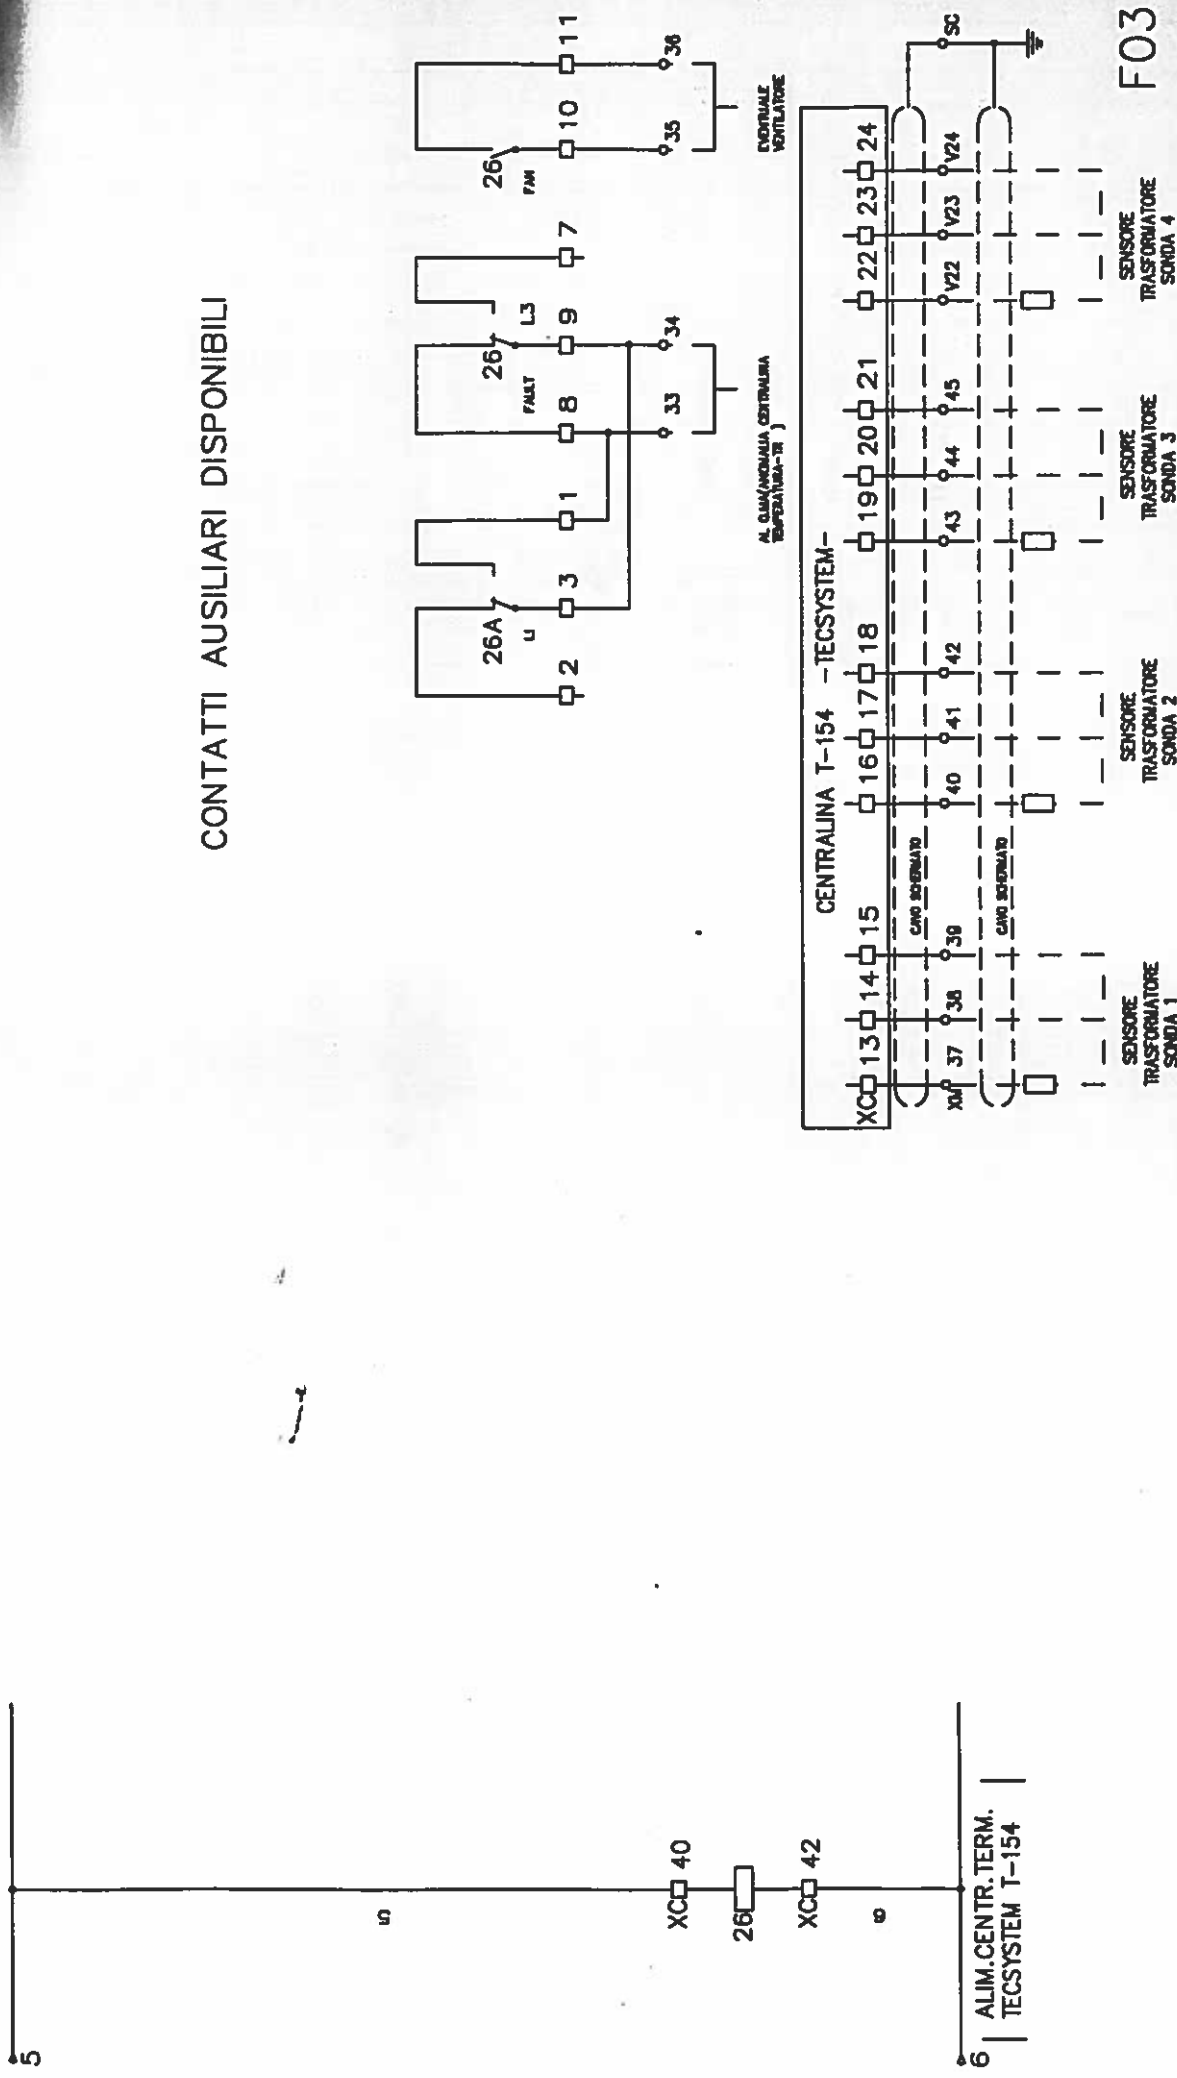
CONTATTI AUSILIARI DISPONIBILI

26A
L1
2
3
1
8
9
7
26
FAULT
L3
26
FAN
10
11
33
34
35
36
AL CLIMA(ANOMALIA CENTRALINA TEMPERATURA-TR )
EVENTUALE VENTILATORE

CENTRALINA T-154 -TECSYSTEM-
XC 13 14 15 16 17 18 19 20 21 22 23 24
XM 37 38 39 40 41 42 43 44 45 V22 V23 V24
CAVO SCHERMATO
CAVO SCHERMATO
SC
SENSORE TRASFORMATORE SONDA 1
SENSORE TRASFORMATORE SONDA 2
SENSORE TRASFORMATORE SONDA 3
SENSORE TRASFORMATORE SONDA 4

F03

5
6
XC 40
26
XC 42
ALIM.CENTR.TERM. TECSYSTEM T-154